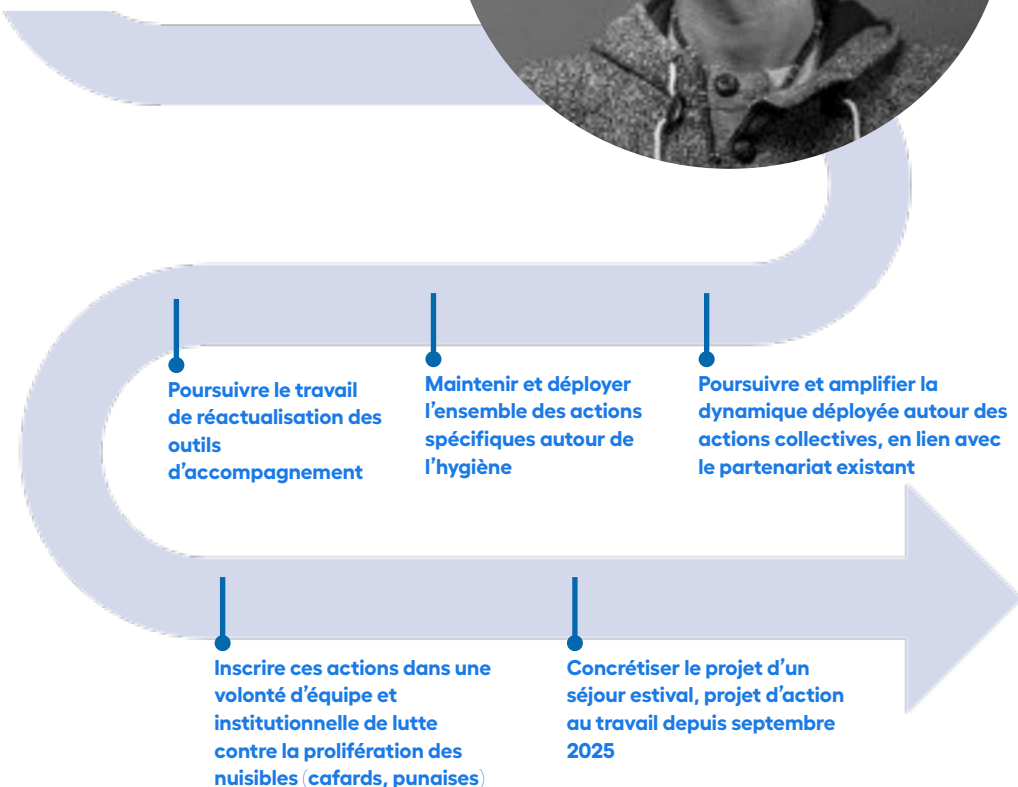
Poursuivre le travail de réactualisation des outils d'accompagnement

Maintenir et déployer l'ensemble des actions spécifiques autour de l'hygiène

Poursuivre et amplifier la dynamique déployée autour des actions collectives, en lien avec le partenariat existant

Inscrire ces actions dans une volonté d'équipe et institutionnelle de lutte contre la prolifération des nuisibles (cafards, punaises)

Concrétiser le projet d'un séjour estival, projet d'action au travail depuis septembre 2025